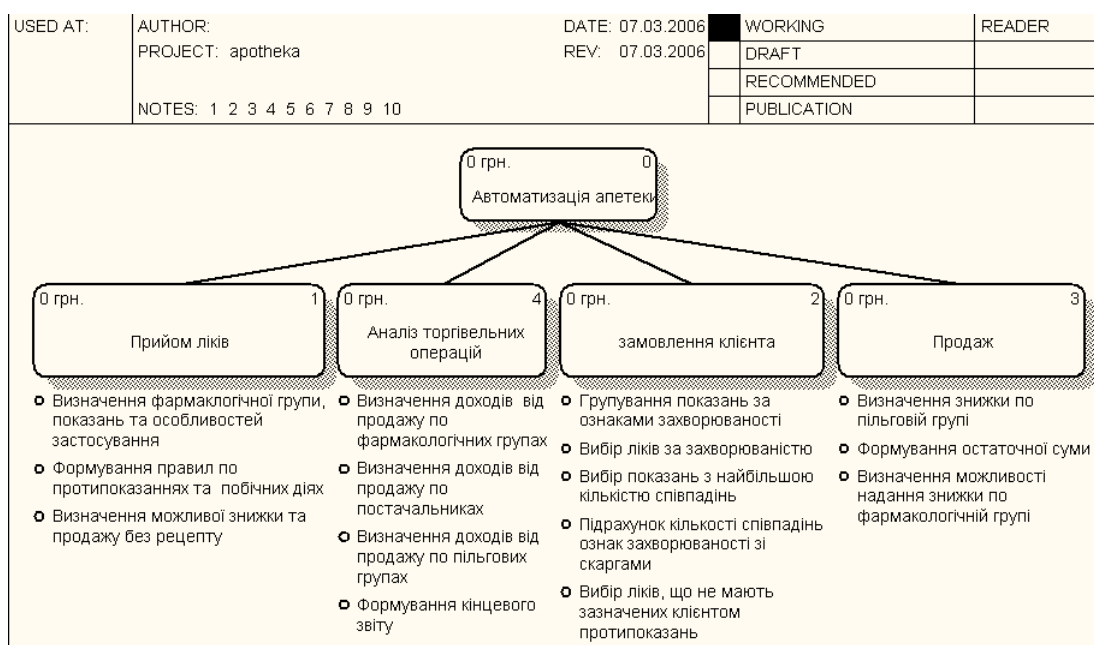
| USED AT: | AUTHOR: PROJECT: apotheka NOTES: 1 2 3 4 5 6 7 8 9 10 | DATE: 07.03.2006 REV: 07.03.2006 | | WORKING | READER |
|---|---|---|---|---|---|
| | | | | DRAFT | |
| | | | | RECOMMENDED | |
| | | | | PUBLICATION | |

0 грн. 0
Автоматизація апетеки

0 грн. 1
Прийом ліків

0 грн. 4
Аналіз торгівельних операцій

0 грн. 2
замовлення клієнта

0 грн. 3
Продаж

- Визначення фармаклогічної групи, показань та особливостей застосування
- Формування правил по протипоказаннях та побічних діях
- Визначення можливої знижки та продажу без рецепту

- Визначення доходів від продажу по фармакологічних групах
- Визначення доходів від продажу по постачальниках
- Визначення доходів від продажу по пільгових групах
- Формування кінцевого звіту

- Групування показань за ознаками захворюваності
- Вибір ліків за захворюваністю
- Вибір показань з найбільшою кількістю співпадінь
- Підрахунок кількості співпадінь ознак захворюваності зі скаргами
- Вибір ліків, що не мають зазначених клієнтом протипоказань

- Визначення знижки по пільговій групі
- Формування остаточної суми
- Визначення можливості надання знижки по фармакологічній групі